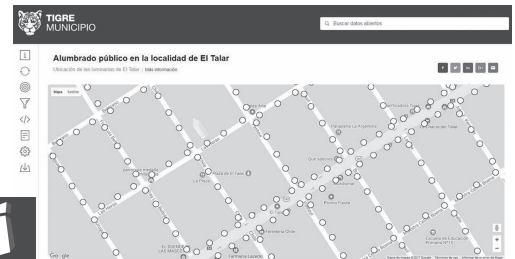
TIGRE
MUNICIPIO

Buscar datos abiertos

Alumbrado público en la localidad de El Talar

Ubicación de las luminarias de El Talar | más información

Mapa Satélite

Google

Farmacia La Argentina

Plaza de El Talar

Escuela de Educación Primaria N°11

Datos del mapa ©2017 Google Términos de uso Informar un problema del mapa